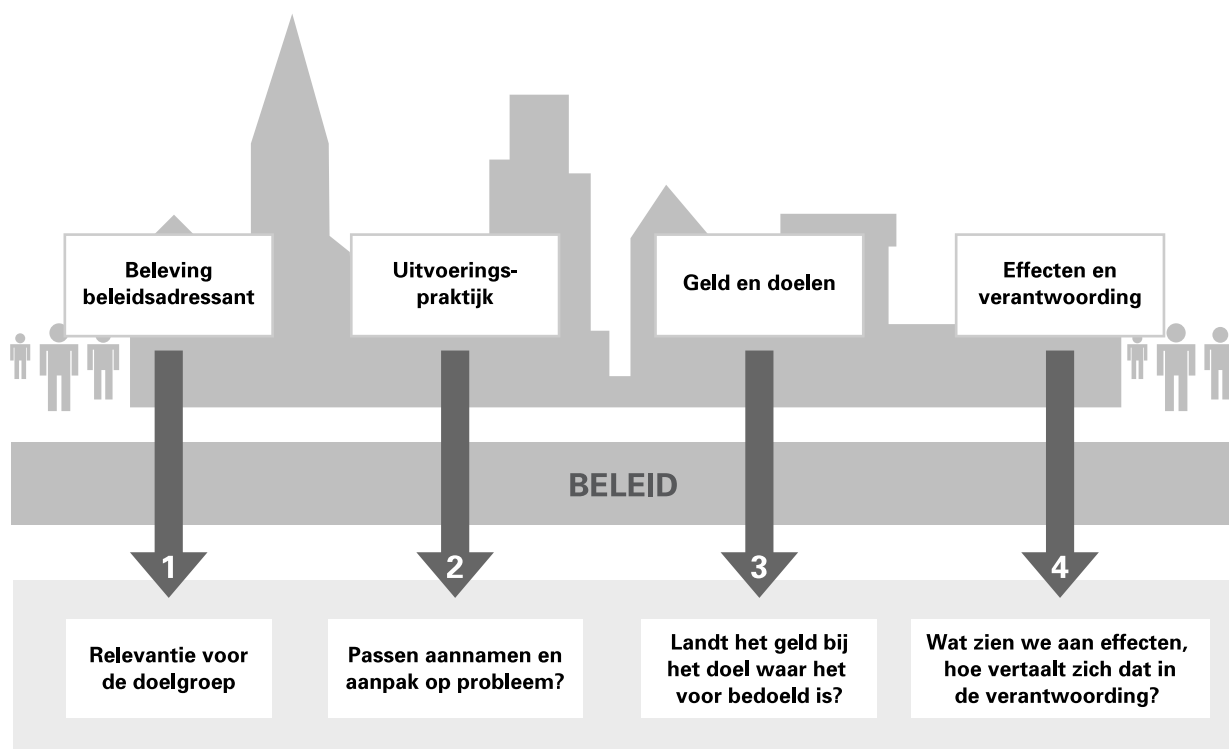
Beleving beleidsadressant

Uitvoeringspraktijk

Geld en doelen

Effecten en verantwoording

BELEID

1

2

3

4

Relevantie voor de doelgroep

Passen aannamen en aanpak op probleem?

Landt het geld bij het doel waar het voor bedoeld is?

Wat zien we aan effecten, hoe vertaalt zich dat in de verantwoording?